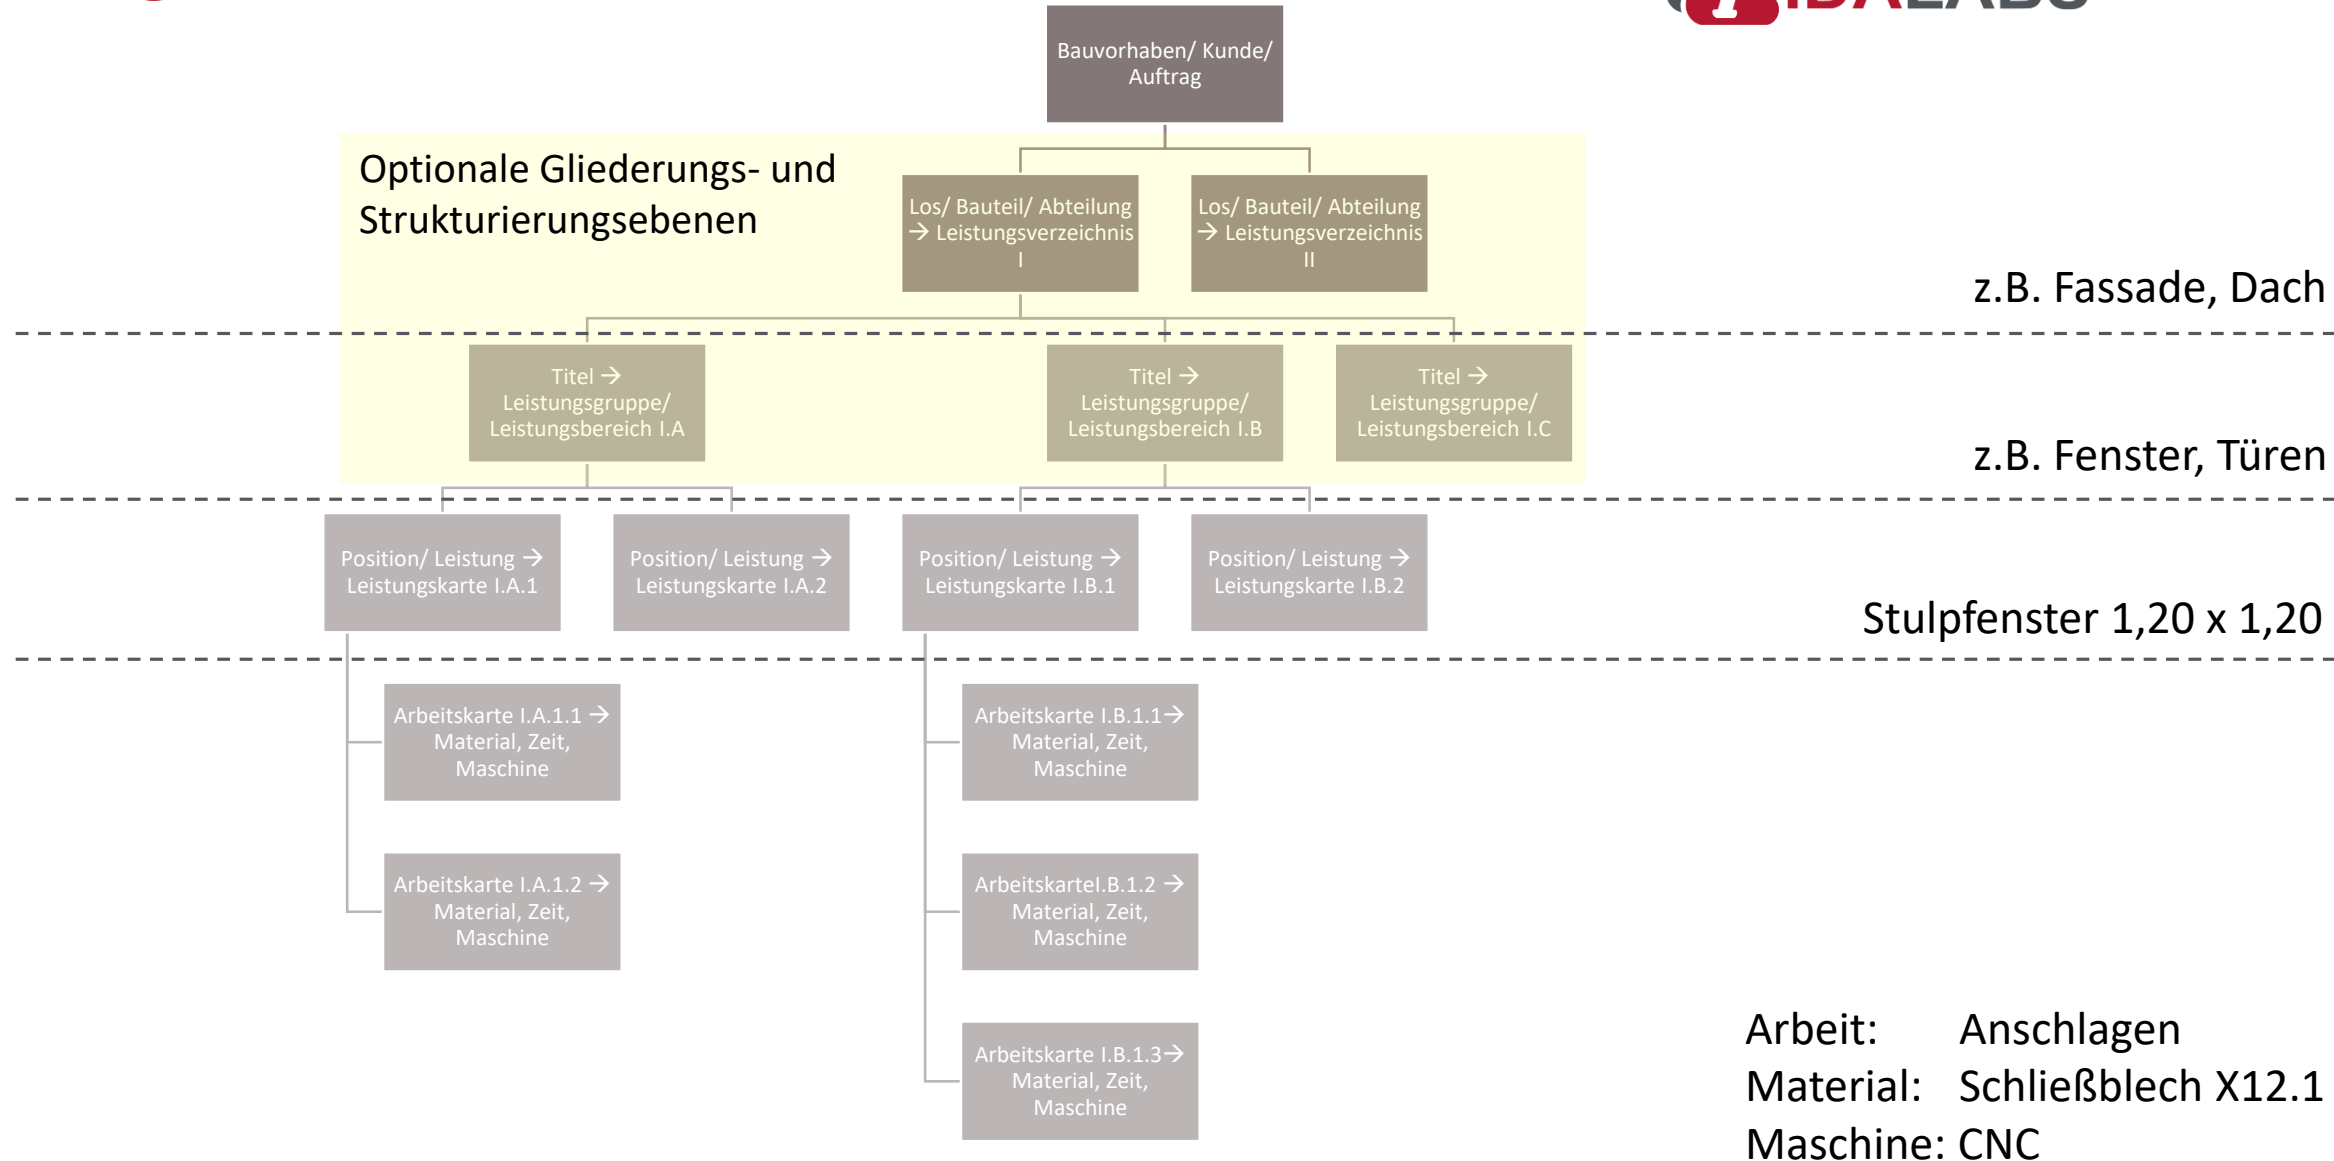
Bauvorhaben/ Kunde/ Auftrag

Optionale Gliederungs- und Strukturierungsebenen

Los/ Bauteil/ Abteilung → Leistungsverzeichnis I

Los/ Bauteil/ Abteilung → Leistungsverzeichnis II

z.B. Fassade, Dach

Titel → Leistungsgruppe/ Leistungsbereich I.A

Titel → Leistungsgruppe/ Leistungsbereich I.B

Titel → Leistungsgruppe/ Leistungsbereich I.C

z.B. Fenster, Türen

Position/ Leistung → Leistungskarte I.A.1

Position/ Leistung → Leistungskarte I.A.2

Position/ Leistung → Leistungskarte I.B.1

Position/ Leistung → Leistungskarte I.B.2

Stulpfenster 1,20 x 1,20

Arbeitskarte I.A.1.1 → Material, Zeit, Maschine

Arbeitskarte I.A.1.2 → Material, Zeit, Maschine

Arbeitskarte I.B.1.1→ Material, Zeit, Maschine

ArbeitskarteI.B.1.2 → Material, Zeit, Maschine

Arbeitskarte I.B.1.3→ Material, Zeit, Maschine

Arbeit: Anschlagen
Material: Schließblech X12.1
Maschine: CNC